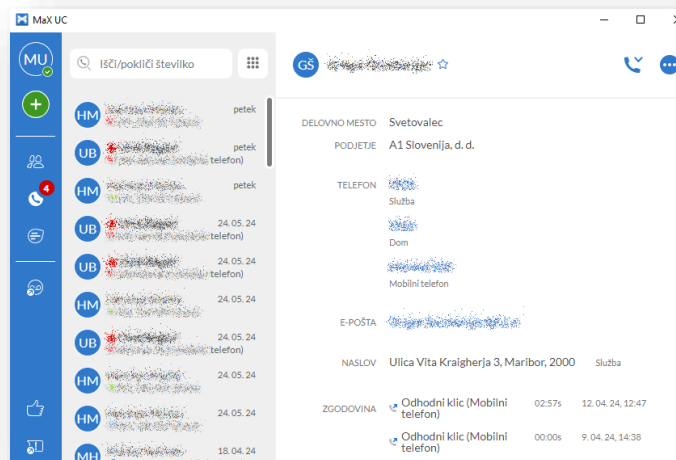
MaX UC

MU

4

Išči/pokliči številko

HM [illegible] petek
UB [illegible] petek telefon)
HM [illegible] petek
UB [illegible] 24. 05. 24 telefon)
UB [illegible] 24. 05. 24 telefon)
HM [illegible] 24. 05. 24
UB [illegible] 24. 05. 24 telefon)
HM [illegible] 24. 05. 24
HM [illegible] 24. 05. 24
MH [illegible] 18. 04. 24

GŠ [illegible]

DELOVNO MESTO Svetovalec
PODJETJE A1 Slovenija, d. d.
TELEFON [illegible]
Služba
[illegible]
Dom
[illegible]
Mobilni telefon
E-POŠTA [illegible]
NASLOV Ulica Vita Kraigherja 3, Maribor, 2000 Služba
ZGODOVINA Odhodni klic (Mobilni telefon) 02:57s 12. 04. 24, 12:47
Odhodni klic (Mobilni telefon) 00:00s 9. 04. 24, 14:38